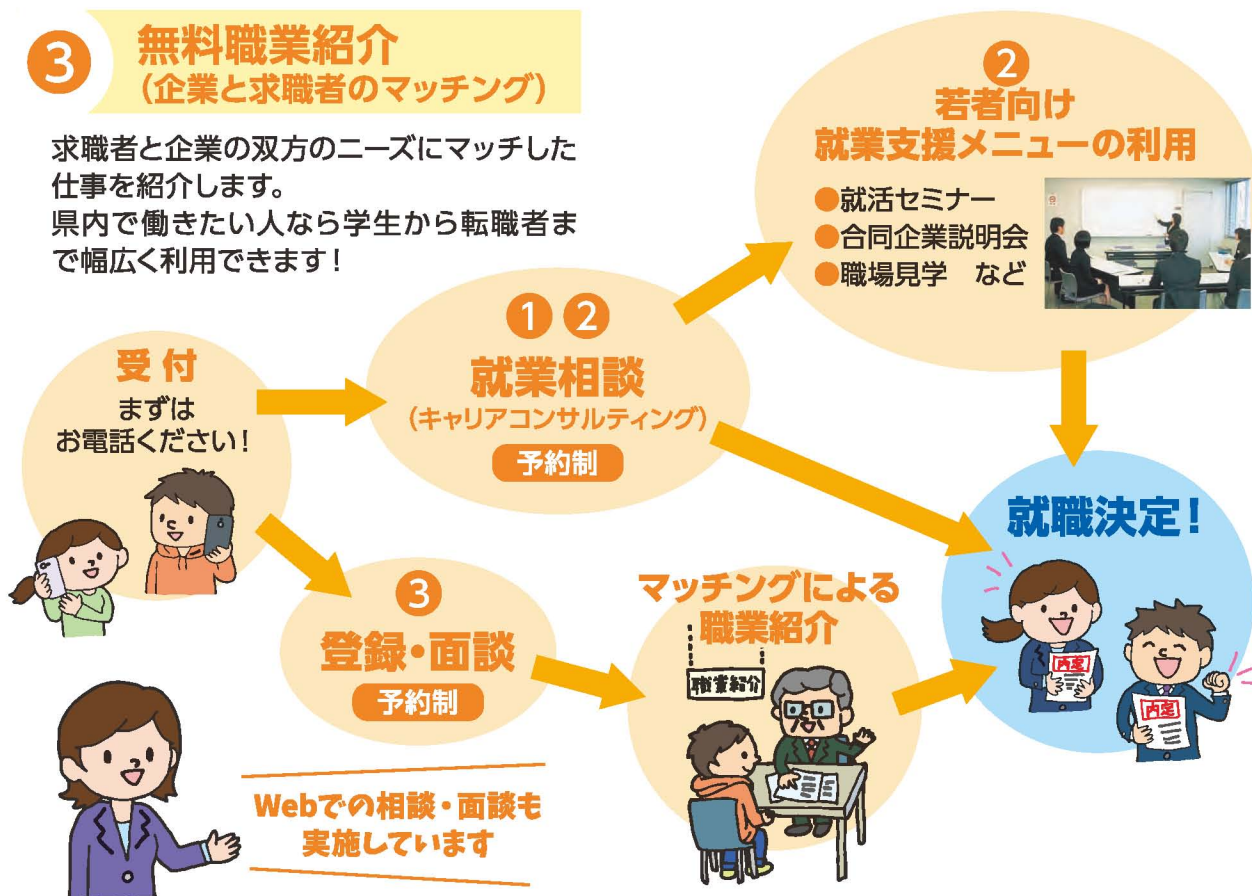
3 無料職業紹介
（企業と求職者のマッチング）

求職者と企業の双方のニーズにマッチした仕事を紹介します。
県内で働きたい人なら学生から転職者まで幅広く利用できます！

2
若者向け
就業支援メニューの利用
●就活セミナー
●合同企業説明会
●職場見学　など

受付
まずは
お電話ください！

1 2
就業相談
（キャリアコンサルティング）
予約制

就職決定！

3
登録・面談
予約制

マッチングによる
職業紹介

職業紹介

内定

内定

Webでの相談・面談も
実施しています